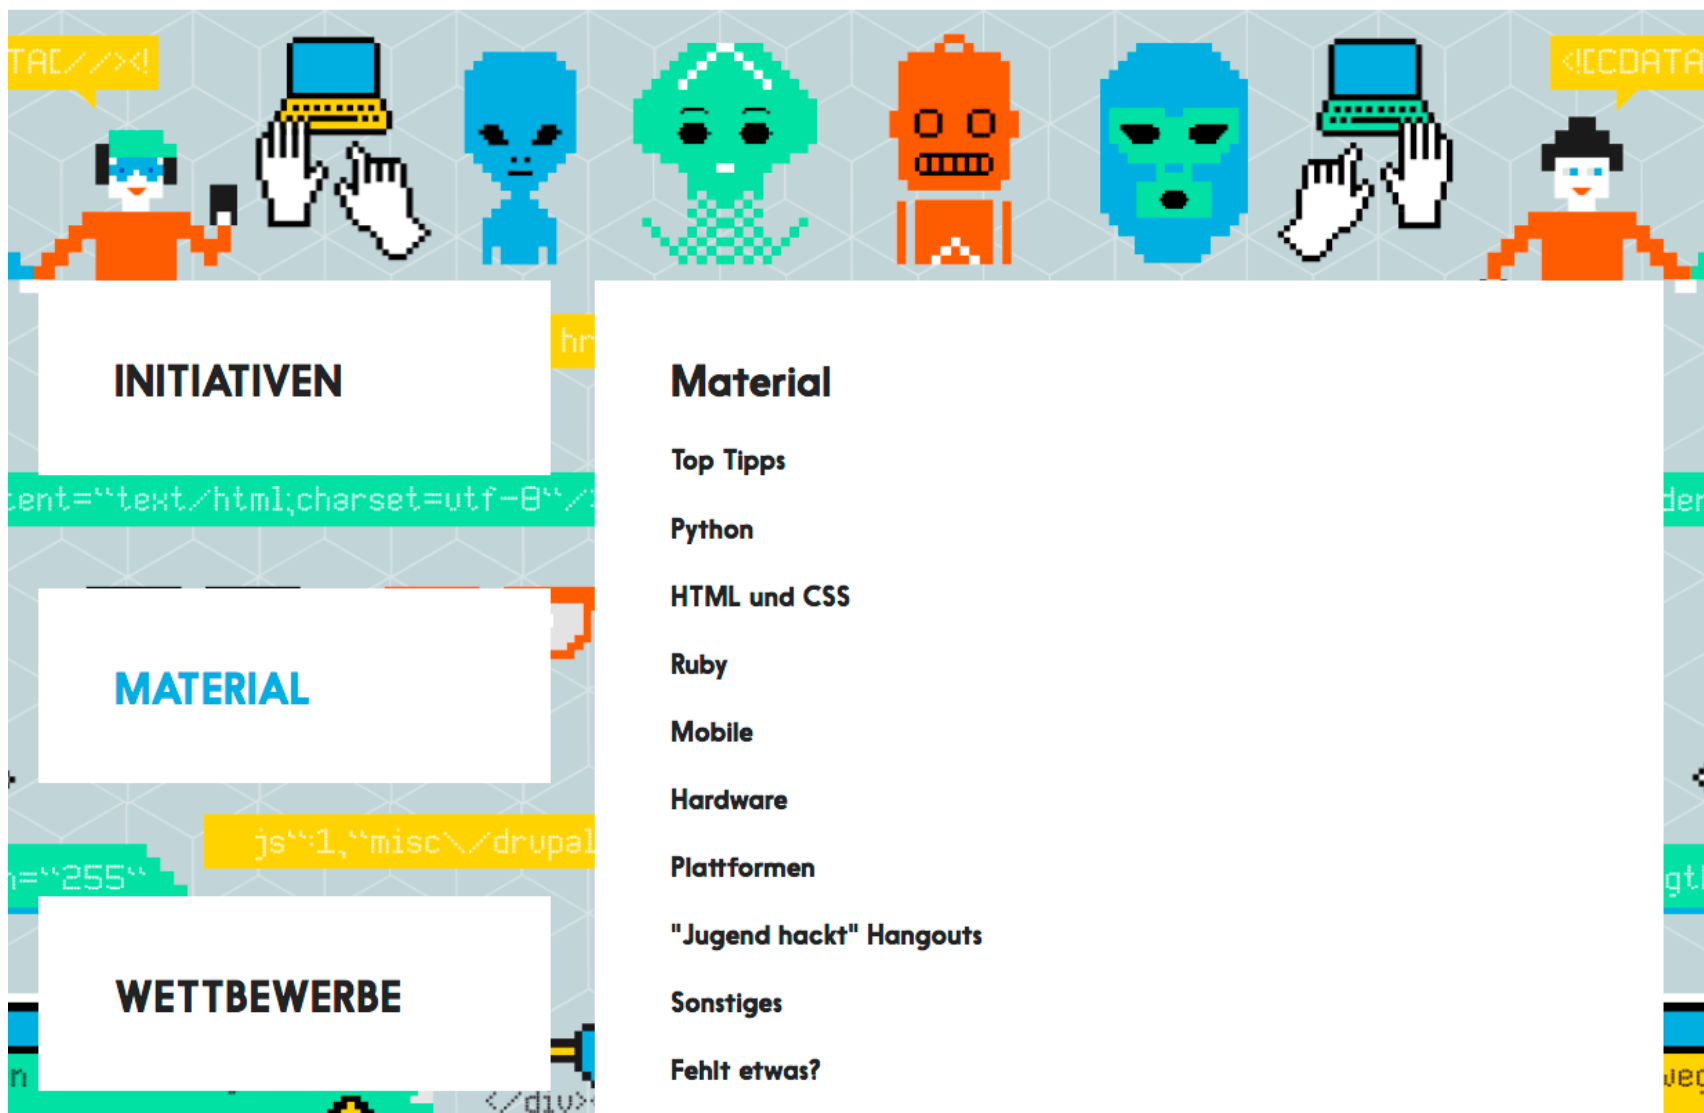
TAC//>!

<![CDATA

INITIATIVEN

hr

ent="text/html;charset=utf-8"/

der

MATERIAL

js":1,"misc\/drupal

="255"

gt

WETTBEWERBE

n

</div>

ve

Material

Top Tipps

Python

HTML und CSS

Ruby

Mobile

Hardware

Plattformen

"Jugend hackt" Hangouts

Sonstiges

Fehlt etwas?